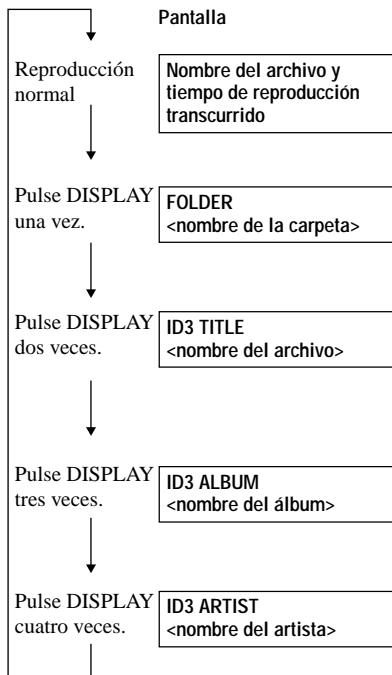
Pantalla

Reproducción normal

Nombre del archivo y tiempo de reproducción transcurrido

Pulse DISPLAY una vez.

FOLDER
<nombre de la carpeta>

Pulse DISPLAY dos veces.

ID3 TITLE
<nombre del archivo>

Pulse DISPLAY tres veces.

ID3 ALBUM
<nombre del álbum>

Pulse DISPLAY cuatro veces.

ID3 ARTIST
<nombre del artista>